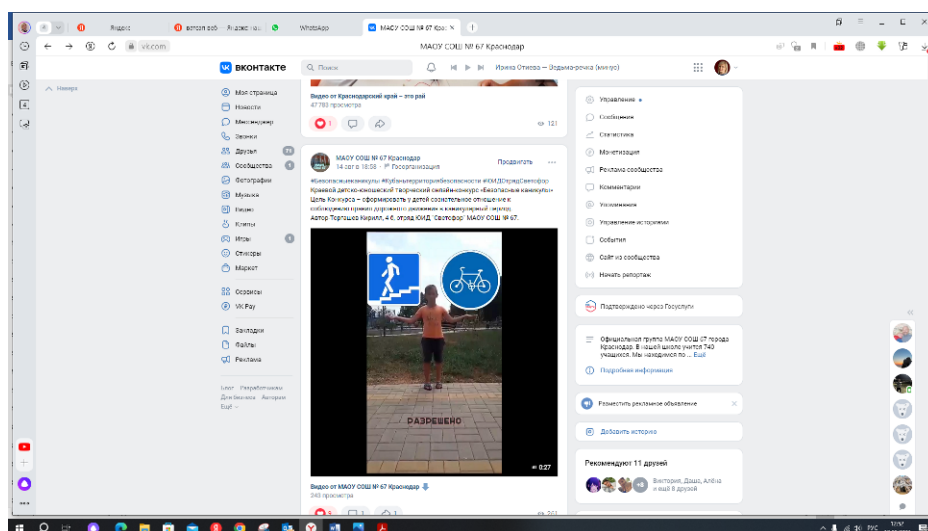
Яндекс
вотсап веб · Яндекс наш
WhatsApp
МАОУ СОШ № 67 Крас
vk.com
МАОУ СОШ № 67 Краснодар

ВКОНТАКТЕ
Поиск
Ирина Отиева — Водяна-річка (минус)

Назад

Моя страница
Новости
Мессенджер
Звонки
Друзья
Сообщества
Фотографии
Музыка
Видео
Клипы
Игры
Стикеры
Маркет
Сервисы
VK Pay
Закладки
Файлы
Реклама

Блог Разработчикам
Для бизнеса Авторам
Ещё

Видео от Краснодарский край – это рай
47 793 просмотра

МАОУ СОШ № 67 Краснодар
14 сен в 18:38 · Фотографии
Продвигать

#Безопасныеканикулы #КубаньвдорогуБезопасности #ЮИДОтрядСветофор
Краевой детско-юношеский творческий онлайн-конкурс «Безопасные каникулы»
Цель Конкурса – сформировать у детей сознательное отношение к соблюдению правил дорожного движения в каникулярный период.
Автор Торгашев Кирилл, 4 б, отряд ЮИД "Светофор" МАОУ СОШ № 67.

РАЗРЕШЕНО
0:27

Видео от МАОУ СОШ № 67 Краснодар
340 просмотров

Управление
Сообщения
Статистика
Монетизация
Реклама сообщества
Комментарии
Упоминания
Управление историями
События
Сайт из сообщества
Начать репортаж

Подтверждено через Госуслуги

Официальная группа МАОУ СОШ 67 города Краснодар. В нашей школе учится 740 учащихся. Мы находимся по ... Ещё
Подробная информация

Разместить рекламное объявление

Добавить историю

Рекомендуют 11 друзей
Виктория, Даша, Алёна и ещё 8 друзей